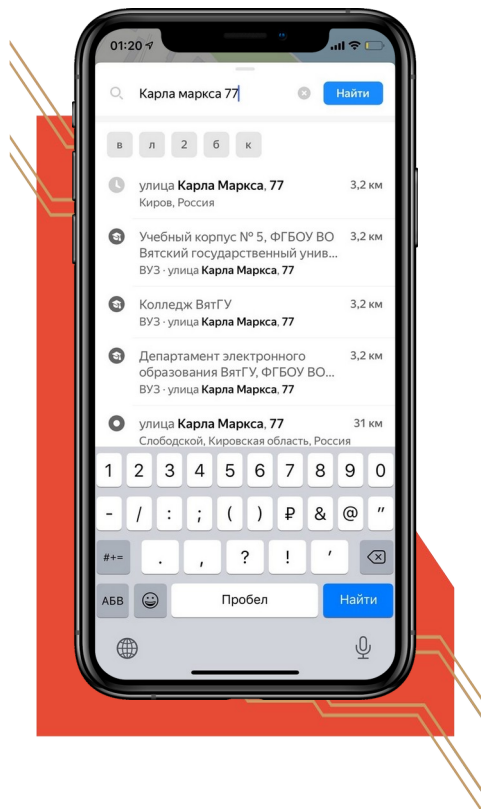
01:20

Карла маркса 77

Найти

в л 2 б к

улица **Карла Маркса**, **77** 3,2 км
Киров, Россия

Учебный корпус № 5, ФГБОУ ВО Вятский государственный унив... 3,2 км
ВУЗ · улица **Карла Маркса**, **77**

Колледж ВятГУ 3,2 км
ВУЗ · улица **Карла Маркса**, **77**

Департамент электронного образования ВятГУ, ФГБОУ ВО... 3,2 км
ВУЗ · улица **Карла Маркса**, **77**

улица **Карла Маркса**, **77** 31 км
Слободской, Кировская область, Россия

1 2 3 4 5 6 7 8 9 0
- / : ; ( ) ₽ & @ "
#+= . , ? ! ' 
АБВ Пробел Найти